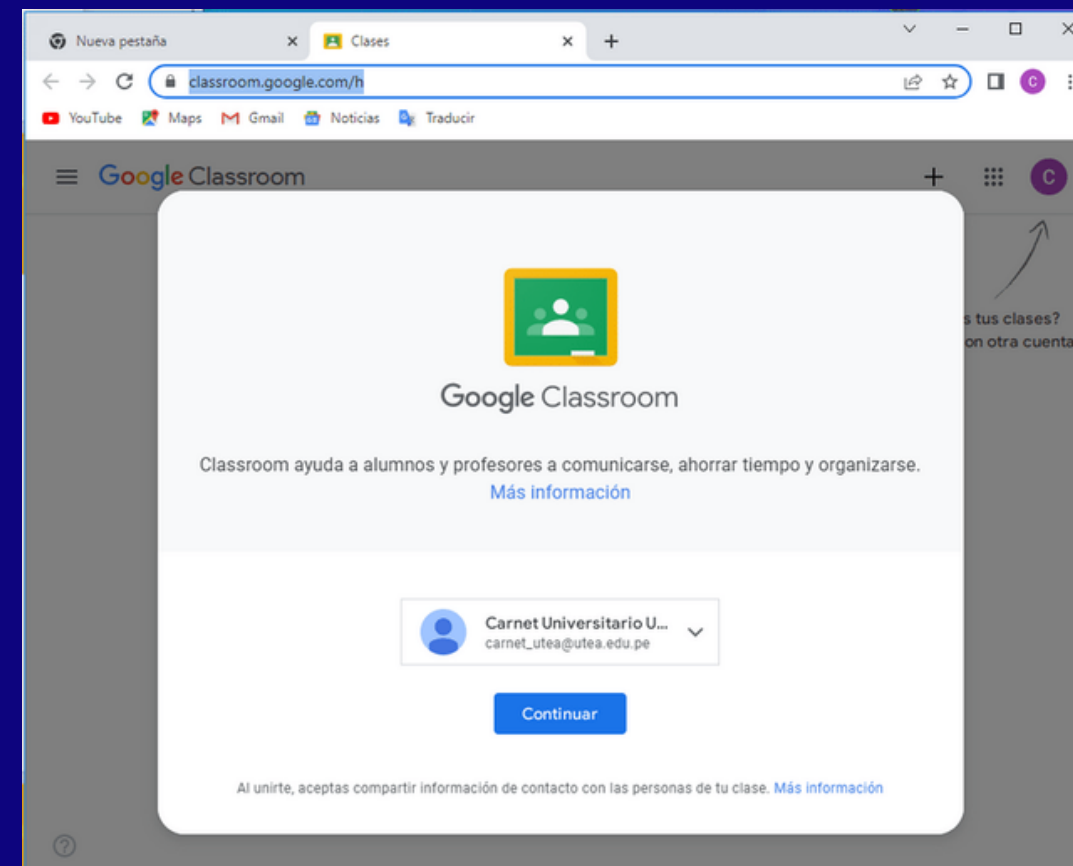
Nueva pestaña
Clases
classroom.google.com/h
YouTube Maps Gmail Noticias Traducir
Google Classroom
s tus clases?
on otra cuenta

Google Classroom

Classroom ayuda a alumnos y profesores a comunicarse, ahorrar tiempo y organizarse.
Más información

Carnet Universitario U...
carnet_utea@utea.edu.pe

Continuar

Al unirte, aceptas compartir información de contacto con las personas de tu clase. Más información